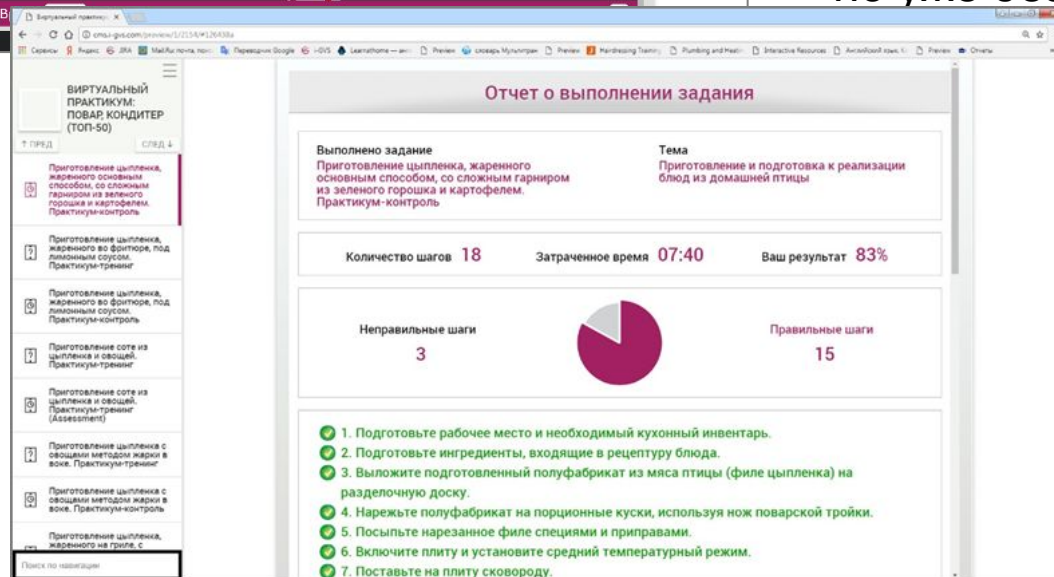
Виртуальный практи... ×

cms-gvs.com/preview/1/2154/#126438a

Сервисы Яндекс JIRA Mail.Ru почта Переводчик Google i-GVS Learnathome Preview словарь Мультитран Preview Hairdressing Training Plumbing and Heating Interactive Resources Английский язык Preview Отчеты

ВИРТУАЛЬНЫЙ ПРАКТИКУМ: ПОВАР, КОНДИТЕР (ТОП-50)

↑ ПРЕД СЛЕД ↓

Приготовление цыпленка, жаренного основным способом, со сложным гарниром из зеленого горошка и картофелем. Практикум-контроль

Приготовление цыпленка, жаренного во фритюре, под лимонным соусом. Практикум-тренинг

Приготовление цыпленка, жаренного во фритюре, под лимонным соусом. Практикум-контроль

Приготовление соте из цыпленка и овощей. Практикум-тренинг

Приготовление соте из цыпленка и овощей. Практикум-тренинг (Assessment)

Приготовление цыпленка с овощами методом жарки в воке. Практикум-тренинг

Приготовление цыпленка с овощами методом жарки в воке. Практикум-тренинг

Приготовление цыпленка, жаренного на гриле, с

Поиск по навигации

Отчет о выполнении задания

Выполнено задание
Приготовление цыпленка, жаренного основным способом, со сложным гарниром из зеленого горошка и картофелем. Практикум-контроль

Тема
Приготовление и подготовка к реализации блюд из домашней птицы

Количество шагов 18 Затраченное время 07:40 Ваш результат 83%

Неправильные шаги
3

Правильные шаги
15

1. Подготовьте рабочее место и необходимый кухонный инвентарь.
2. Подготовьте ингредиенты, входящие в рецептуру блюда.
3. Выложите подготовленный полуфабрикат из мяса птицы (филе цыпленка) на разделочную доску.
4. Нарежьте полуфабрикат на порционные куски, используя нож поварской тройки.
5. Посыпьте нарезанное филе специями и приправами.
6. Включите плиту и установите средний температурный режим.
7. Поставьте на плиту сковороду.